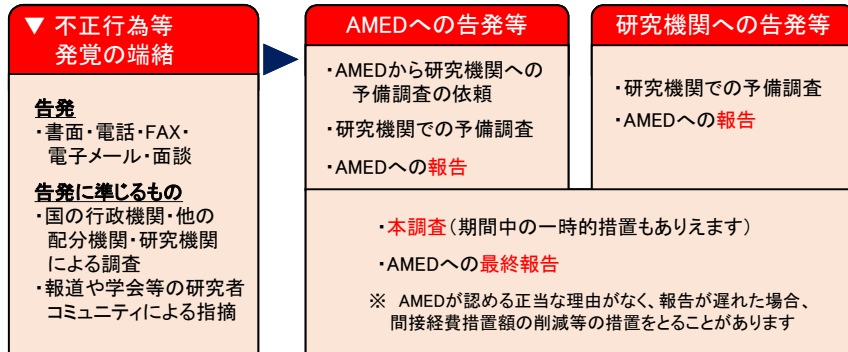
▼ 不正行為等発覚の端緒

告発
・書面・電話・FAX・電子メール・面談

告発に準じるもの
・国の行政機関・他の配分機関・研究機関による調査
・報道や学会等の研究者コミュニティによる指摘

AMEDへの告発等

・AMEDから研究機関への予備調査の依頼
・研究機関での予備調査
・AMEDへの報告

研究機関への告発等

・研究機関での予備調査
・AMEDへの報告

・本調査（期間中の一時的措置もありえます）
・AMEDへの最終報告
※ AMEDが認める正当な理由がなく、報告が遅れた場合、間接経費措置額の削減等の措置をとることがあります